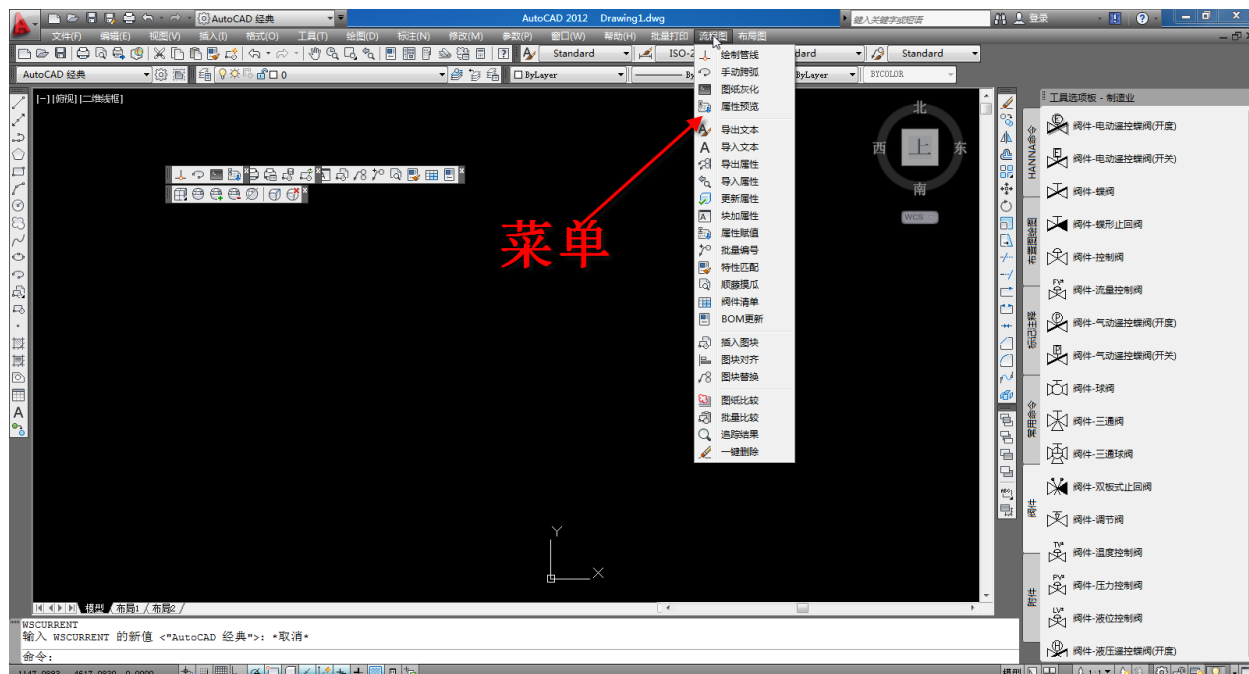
AutoCAD 经典
AutoCAD 2012 Drawing1.dwg
键入关键字或短语
登录
文件(F) 编辑(E) 视图(V) 插入(I) 格式(O) 工具(T) 绘图(D) 标注(N) 修改(M) 参数(P) 窗口(W) 帮助(H) 批量打印 流程图 布局图
Standard
ISO-2
dard
Standard
AutoCAD 经典
0
ByLayer
ByLayer
BYCOLOR
[-][俯视][二维线框]
绘制管线
手动跨弧
图纸灰化
属性预览
导出文本
导入文本
导出属性
导入属性
更新属性
块加属性
属性赋值
批量编号
特性匹配
顺藤摸瓜
阀件清单
BOM更新
插入图块
图块对齐
图块替换
图纸比较
批量比较
追踪结果
一键删除
菜单
北
西
上
东
南
WCS
工具选项板 - 制造业
阀件-电动遥控蝶阀(开度)
阀件-电动遥控蝶阀(开关)
阀件-蝶阀
阀件-蝶形止回阀
阀件-控制阀
阀件-流量控制阀
阀件-气动遥控蝶阀(开度)
阀件-气动遥控蝶阀(开关)
阀件-球阀
阀件-三通阀
阀件-三通球阀
阀件-双板式止回阀
阀件-调节阀
阀件-温度控制阀
阀件-压力控制阀
阀件-液位控制阀
阀件-液压遥控蝶阀(开度)
HANNA命令
布局图
流程图
常用命令
附件
Y
X
模型 布局1 布局2
WSCURRENT
输入 WSCURRENT 的新值 <"AutoCAD 经典">: *取消*
命令:
模型